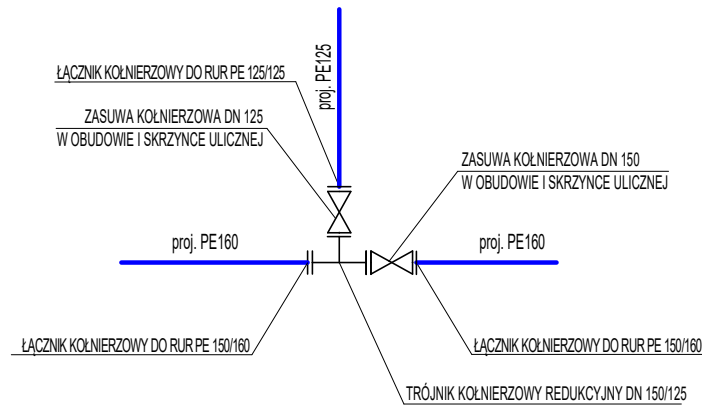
ŁĄCZNIK KOŁNIERZOWY DO RUR PE 125/125

proj. PE125

ZASUWA KOŁNIERZOWA DN 125
W OBUDOWIE I SKRZYNCE ULICZNEJ

ZASUWA KOŁNIERZOWA DN 150
W OBUDOWIE I SKRZYNCE ULICZNEJ

proj. PE160

proj. PE160

ŁĄCZNIK KOŁNIERZOWY DO RUR PE 150/160

ŁĄCZNIK KOŁNIERZOWY DO RUR PE 150/160

TRÓJNIK KOŁNIERZOWY REDUKCYJNY DN 150/125